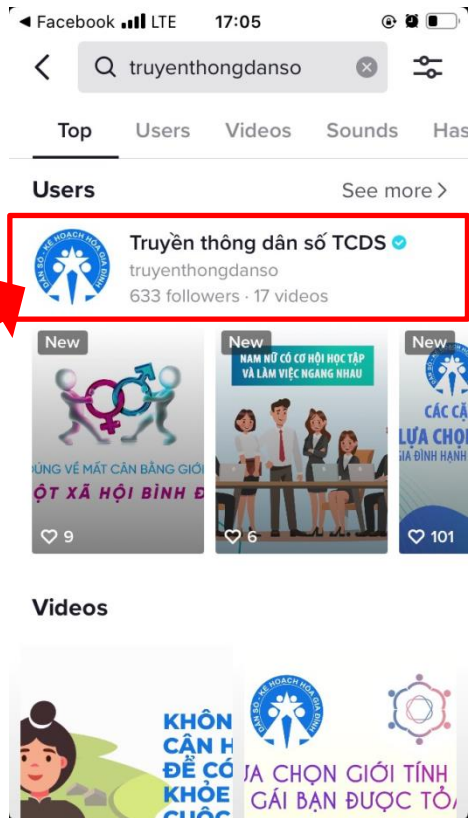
◀ Facebook LTE 17:05

truyenthongdanso

Top Users Videos Sounds Has

Users See more >

DÂN SỐ - KẾ HOẠCH HÓA GIA ĐÌNH

Truyền thông dân số TCDS

truyenthongdanso

633 followers · 17 videos

New

ỪNG VỀ MẤT CÂN BẰNG GIỚI

ỘT XÃ HỘI BÌNH Đ

9

New

NAM NỮ CÓ CƠ HỘI HỌC TẬP VÀ LÀM VIỆC NGANG NHAU

6

New

CÁC CẶ

LỰA CHỌN

GIA ĐÌNH HẠNH

101

Videos

KHÔN

CẬN H

ĐỂ CÓ

KHỎE

CUỘC

DÂN SỐ - KẾ HOẠCH HÓA GIA ĐÌNH

ỰA CHỌN GIỚI TÍNH

GÁI BẠN ĐƯỢC TỎ